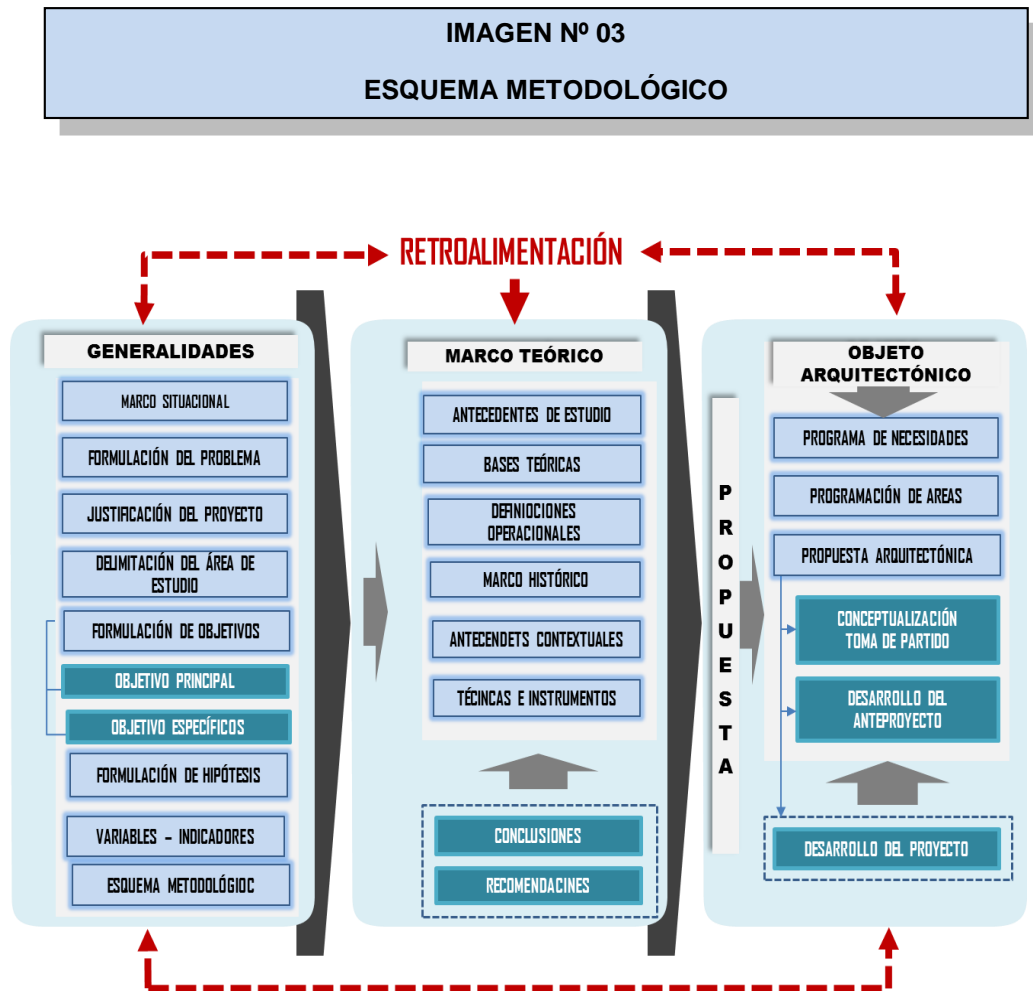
IMAGEN Nº 03

ESQUEMA METODOLÓGICO

RETROALIMENTACIÓN

GENERALIDADES

MARCO SITUACIONAL

FORMULACIÓN DEL PROBLEMA

JUSTIFICACIÓN DEL PROYECTO

DELIMITACIÓN DEL ÁREA DE ESTUDIO

FORMULACIÓN DE OBJETIVOS

OBJETIVO PRINCIPAL

OBJETIVO ESPECÍFICOS

FORMULACIÓN DE HIPÓTESIS

VARIABLES - INDICADORES

ESQUEMA METODOLÓGIOC

MARCO TEÓRICO

ANTECEDENTES DE ESTUDIO

BASES TEÓRICAS

DEFINICIONES OPERACIONALES

MARCO HISTÓRICO

ANTECENDETS CONTEXTUALES

TÉCINCAS E INSTRUMENTOS

CONCLUSIONES

RECOMENDACINES

PROPUESTA

OBJETO ARQUITECTÓNICO

PROGRAMA DE NECESIDADES

PROGRAMACIÓN DE AREAS

PROPUESTA ARQUITECTÓNICA

CONCEPTUALIZACIÓN TOMA DE PARTIDO

DESARROLLO DEL ANTEPROYECTO

DESARROLLO DEL PROYECTO